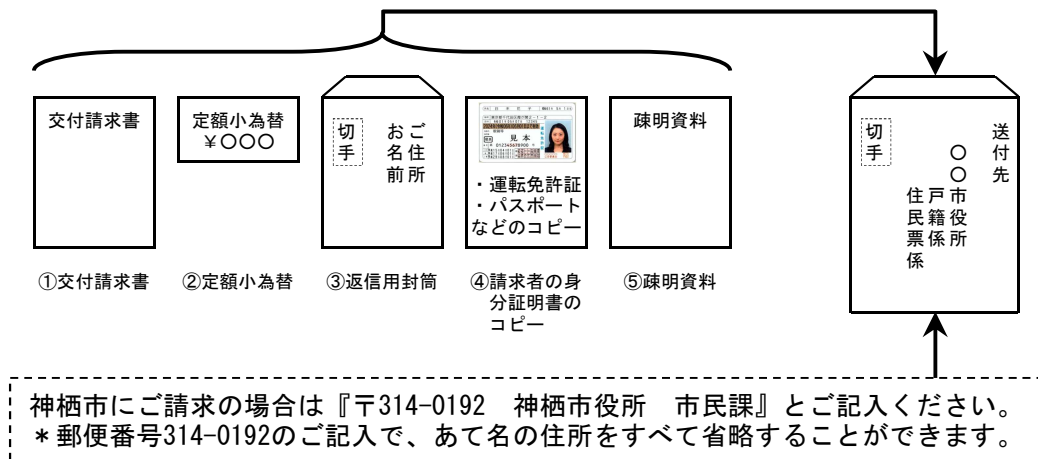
交付請求書

定額小為替
¥〇〇〇

切手

ご住所
お名前

見本

・運転免許証
・パスポート
などのコピー

疎明資料

①交付請求書

②定額小為替

③返信用封筒

④請求者の身分証明書のコピー

⑤疎明資料

切手

送付先

〇〇市役所
戸籍係
住民票係

神栖市にご請求の場合は『〒314-0192　神栖市役所　市民課』とご記入ください。
＊郵便番号314-0192のご記入で、あて名の住所をすべて省略することができます。